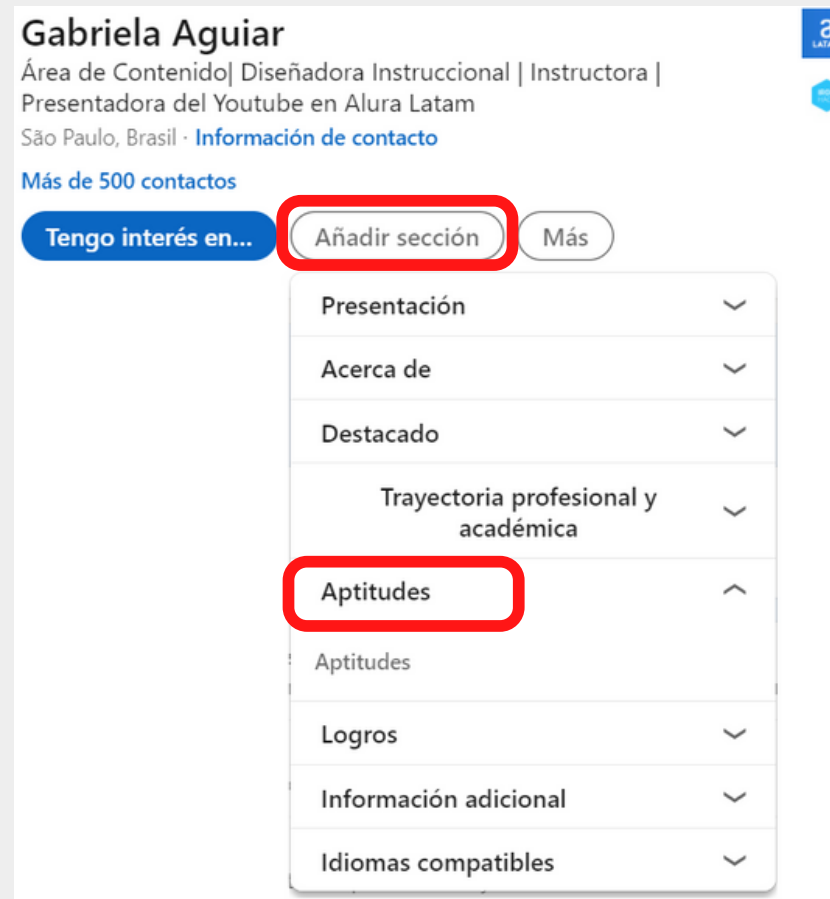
Gabriela Aguiar
Área de Contenido| Diseñadora Instruccional | Instructora | Presentadora del Youtube en Alura Latam
São Paulo, Brasil · Información de contacto
Más de 500 contactos

Tengo interés en... Añadir sección Más

Presentación
Acerca de
Destacado
Trayectoria profesional y académica
Aptitudes
Aptitudes
Logros
Información adicional
Idiomas compatibles